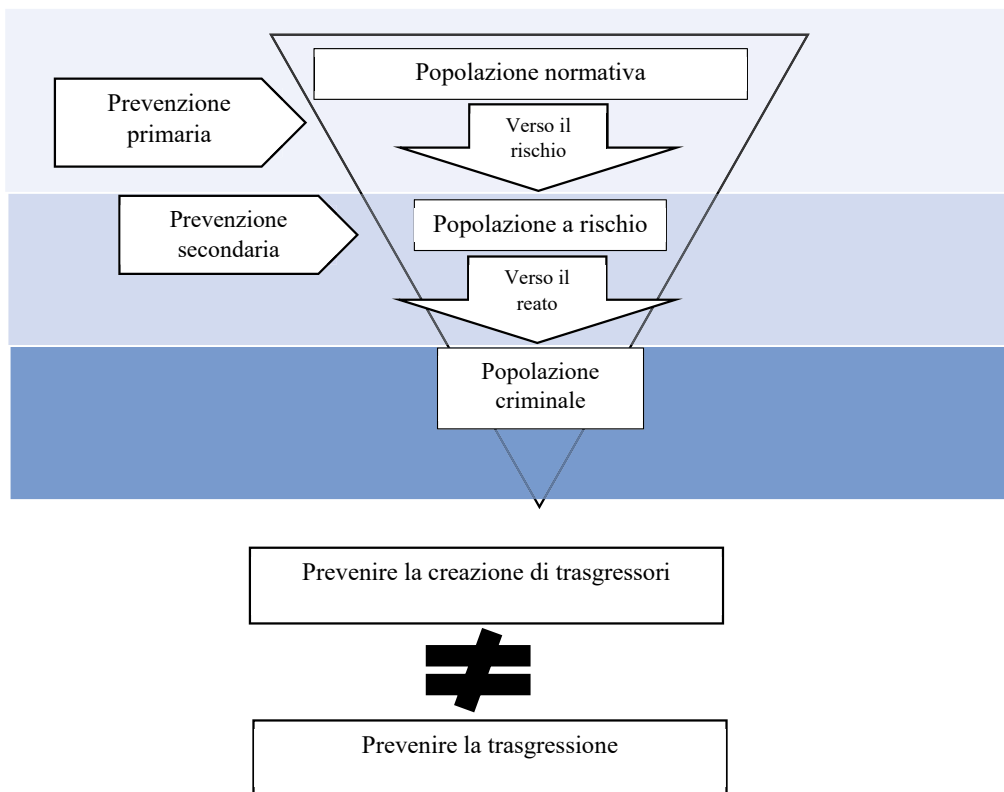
Popolazione normativa

Prevenzione primaria

Verso il rischio

Prevenzione secondaria

Popolazione a rischio

Verso il reato

Popolazione criminale

Prevenire la creazione di trasgressori

$\neq$

Prevenire la trasgressione